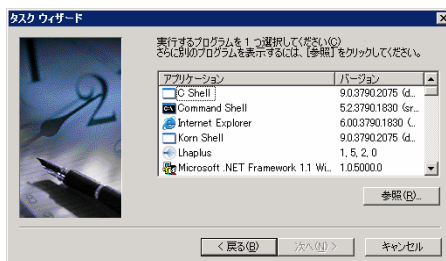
タスク ウィザード

実行するプログラムを 1 つ選択してください(C)
さらに別のプログラムを表示するには、[参照] をクリックしてください。

| アプリケーション | バージョン |
|---|---|
| C Shell | 9.0.3790.2075 (d... |
| Command Shell | 5.2.3790.1830 (sr... |
| Internet Explorer | 6.00.3790.1830 (... |
| Korn Shell | 9.0.3790.2075 (d... |
| Lhaplus | 1, 5, 2, 0 |
| Microsoft .NET Framework 1.1 Wi... | 1.0.5000.0 |

参照(R)...

< 戻る(B) 次へ(N) > キャンセル